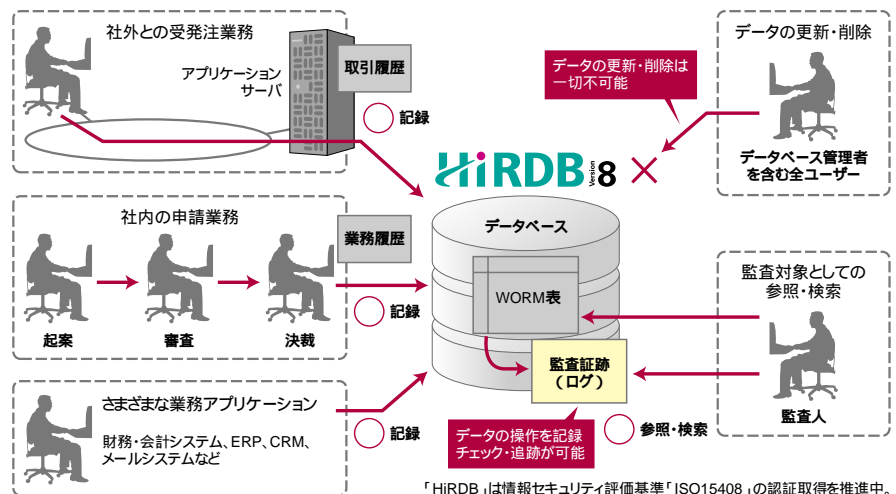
社外との受発注業務

アプリケーションサーバ

取引履歴

記録

データの更新・削除

データの更新・削除は一切不可能

HiRDB Version 8

データベース管理者を含む全ユーザー

社内の申請業務

業務履歴

データベース

起案

審査

決裁

記録

WORM表

監査対象としての参照・検索

監査証跡（ログ）

さまざまな業務アプリケーション

財務・会計システム、ERP、CRM、メールシステムなど

記録

データの操作を記録チェック・追跡が可能

参照・検索

監査人

「HiRDB」は情報セキュリティ評価基準「ISO15408」の認証取得を推進中。